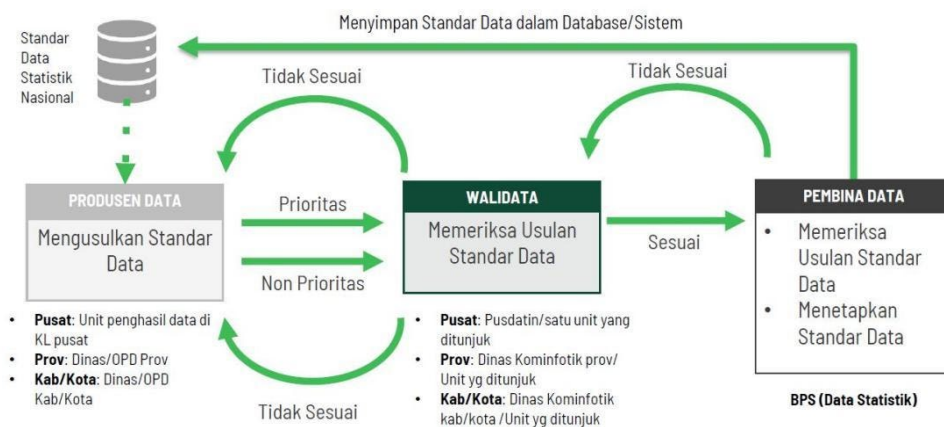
Menyimpan Standar Data dalam Database/Sistem

Standar Data Statistik Nasional

Tidak Sesuai

Tidak Sesuai

PRODUSEN DATA

Mengusulkan Standar Data

Prioritas

Non Prioritas

WALIDATA

Memeriksa Usulan Standar Data

Sesuai

PEMBINA DATA

- Memeriksa Usulan Standar Data
- Menetapkan Standar Data

- **Pusat**: Unit penghasil data di KL pusat
- **Prov**: Dinas/OPD Prov
- **Kab/Kota**: Dinas/OPD Kab/Kota

- **Pusat**: Pusdatin/satu unit yang ditunjuk
- **Prov**: Dinas Kominfotik prov/ Unit yg ditunjuk
- **Kab/Kota**: Dinas Kominfotik kab/kota /Unit yg ditunjuk

Tidak Sesuai

BPS (Data Statistik)